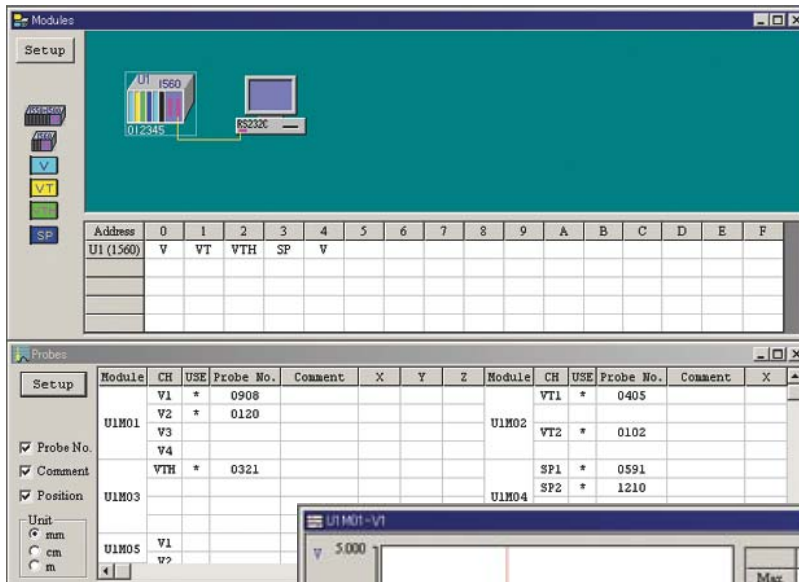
Modules

Setup

U1 1560
012345

RS232C

V
VT
SP

| Address | 0 | 1 | 2 | 3 | 4 | 5 | 6 | 7 | 8 | 9 | A | B | C | D | E | F |
|---|---|---|---|---|---|---|---|---|---|---|---|---|---|---|---|---|
| U1 (1560) | V | VT | VTH | SP | V | | | | | | | | | | | |

Probes

Setup

☑ Probe No.
☑ Comment
☑ Position

Unit
◉ mm
○ cm
○ m

| Module | CH | USE | Probe No. | Comment | X | Y | Z | Module | CH | USE | Probe No. | Comment | X |
|---|---|---|---|---|---|---|---|---|---|---|---|---|---|
| U1M01 | V1 | * | 0908 | | | | | U1M02 | VT1 | * | 0405 | | |
| | V2 | * | 0120 | | | | | | VT2 | * | 0102 | | |
| | V3 | | | | | | | | | | | | |
| | V4 | | | | | | | | | | | | |
| U1M03 | VTH | * | 0321 | | | | | U1M04 | SP1 | * | 0591 | | |
| | | | | | | | | | SP2 | * | 1210 | | |
| U1M05 | V1 | | | | | | | | | | | | |
| | V2 | | | | | | | | | | | | |

U1M01-V1
V 5.000
Max